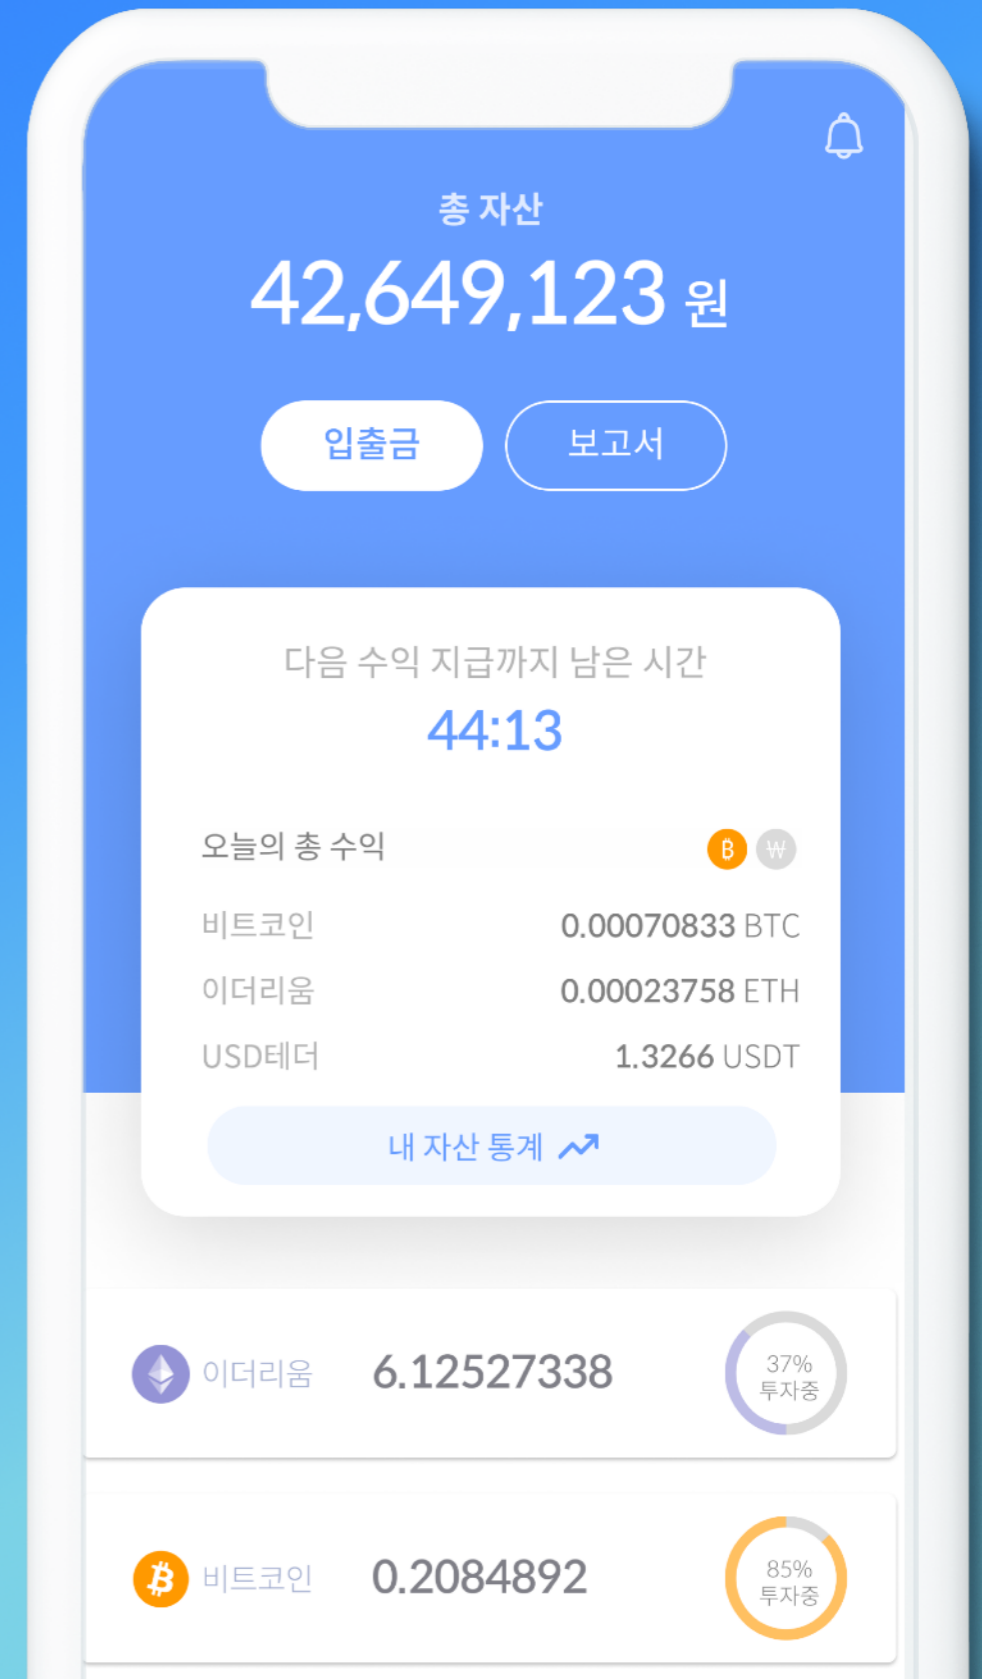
총 자산
42,649,123 원

입출금
보고서

다음 수익 지급까지 남은 시간
44:13

오늘의 총 수익
B ₩

| | |
|---|---|
| 비트코인 | 0.00070833 BTC |
| 이더리움 | 0.00023758 ETH |
| USD테더 | 1.3266 USDT |

내 자산 통계

이더리움 6.12527338 37% 투자중

비트코인 0.2084892 85% 투자중